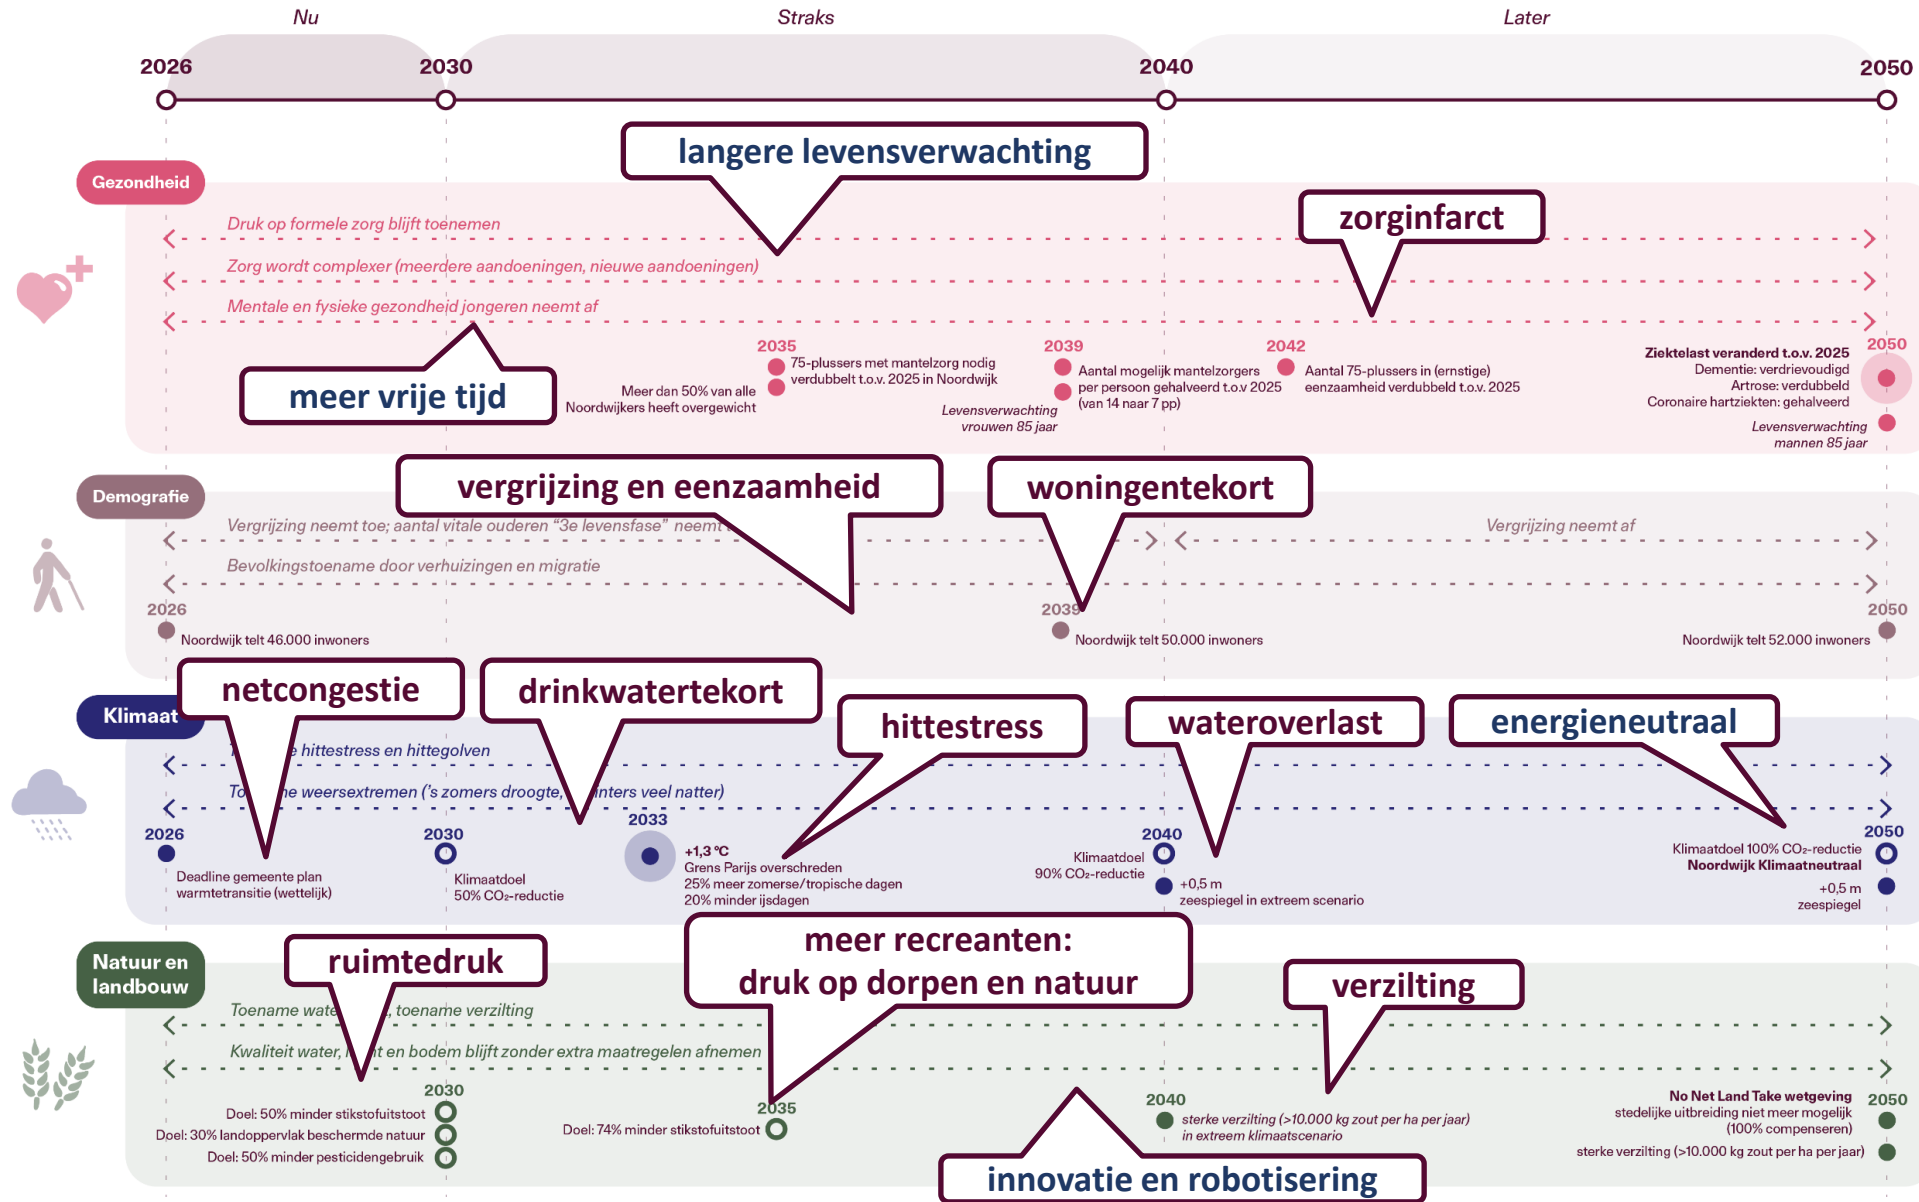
Nu
Straks
Later

2026
2030
2040
2050

langere levensverwachting

Gezondheid

zorginfarct

Druk op formele zorg blijft toenemen

Zorg wordt complexer (meerdere aandoeningen, nieuwe aandoeningen)

Mentale en fysieke gezondheid jongeren neemt af

2035
75-plussers met mantelzorg nodig verdubbelt t.o.v. 2025 in Noordwijk

Meer dan 50% van alle Noordwijkers heeft overgewicht

meer vrije tijd

2039
Aantal mogelijk mantelzorgers per persoon gehalveerd t.o.v 2025 (van 14 naar 7 pp)

Levensverwachting vrouwen 85 jaar

2042
Aantal 75-plussers in (ernstige) eenzaamheid verdubbeld t.o.v. 2025

Ziektelast veranderd t.o.v. 2025
Dementie: verdrievoudigd
Artrose: verdubbeld
Coronaire hartziekten: gehalveerd

2050

Levensverwachting mannen 85 jaar

Demografie

vergrijzing en eenzaamheid

woningentekort

Vergrijzing neemt toe; aantal vitale ouderen "3e levensfase" neemt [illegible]

Vergrijzing neemt af

Bevolkingstoename door verhuizingen en migratie

2026
Noordwijk telt 46.000 inwoners

2039
Noordwijk telt 50.000 inwoners

2050
Noordwijk telt 52.000 inwoners

Klimaat

netcongestie

drinkwatertekort

hittestress

wateroverlast

energieneutraal

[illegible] hittestress en hittegolven

To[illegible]e weersextremen ('s zomers droogte, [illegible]inters veel natter)

2026
Deadline gemeente plan warmtetransitie (wettelijk)

2030
Klimaatdoel 50% $CO_2$-reductie

2033
+1,3 °C
Grens Parijs overschreden
25% meer zomerse/tropische dagen
20% minder ijsdagen

2040
Klimaatdoel 90% $CO_2$-reductie

+0,5 m zeespiegel in extreem scenario

2050
Klimaatdoel 100% $CO_2$-reductie
Noordwijk Klimaatneutraal

+0,5 m zeespiegel

Natuur en landbouw

ruimtedruk

meer recreanten: druk op dorpen en natuur

verzilting

Toename wate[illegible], toename verzilting

Kwaliteit water, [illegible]t en bodem blijft zonder extra maatregelen afnemen

2030
Doel: 50% minder stikstofuitstoot
Doel: 30% landoppervlak beschermde natuur
Doel: 50% minder pesticidengebruik

2035
Doel: 74% minder stikstofuitstoot

2040
sterke verzilting (>10.000 kg zout per ha per jaar) in extreem klimaatscenario

No Net Land Take wetgeving
stedelijke uitbreiding niet meer mogelijk (100% compenseren)

2050

sterke verzilting (>10.000 kg zout per ha per jaar)

innovatie en robotisering